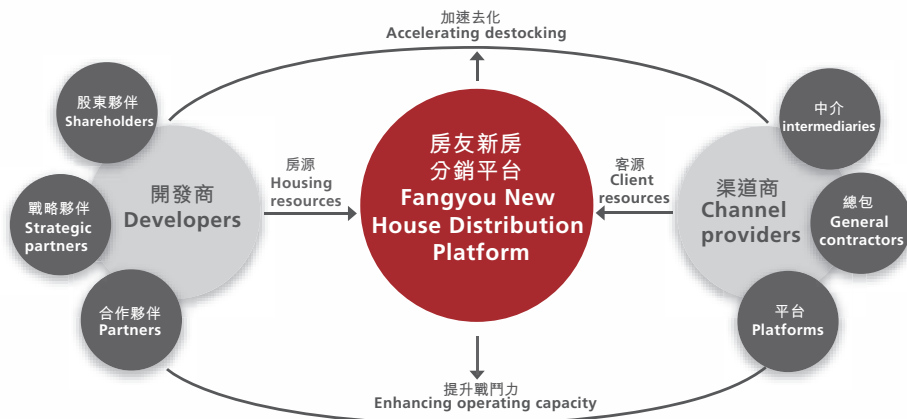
加速去化
Accelerating destocking

股東夥伴
Shareholders

戰略夥伴
Strategic partners

合作夥伴
Partners

開發商
Developers

房源
Housing resources

房友新房
分銷平台
Fangyou New House Distribution Platform

客源
Client resources

渠道商
Channel providers

中介
intermediaries

總包
General contractors

平台
Platforms

提升戰鬥力
Enhancing operating capacity